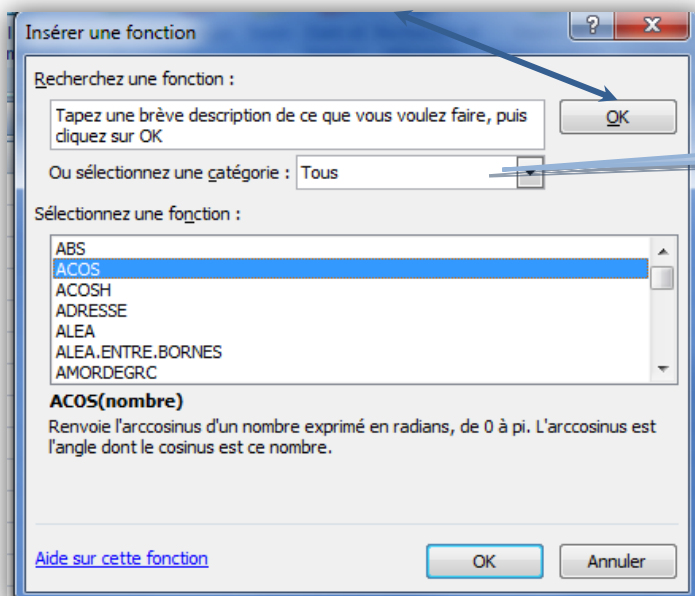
Insérer une fonction

?

X

Recherchez une fonction :

Tapez une brève description de ce que vous voulez faire, puis cliquez sur OK

OK

Ou sélectionnez une catégorie : Tous

Sélectionnez une fonction :

ABS
ACOS
ACOSH
ADRESSE
ALEA
ALEA.ENTRE.BORNES
AMORDEGRC

ACOS(nombre)

Renvoie l'arccosinus d'un nombre exprimé en radians, de 0 à pi. L'arccosinus est l'angle dont le cosinus est ce nombre.

Aide sur cette fonction

OK

Annuler